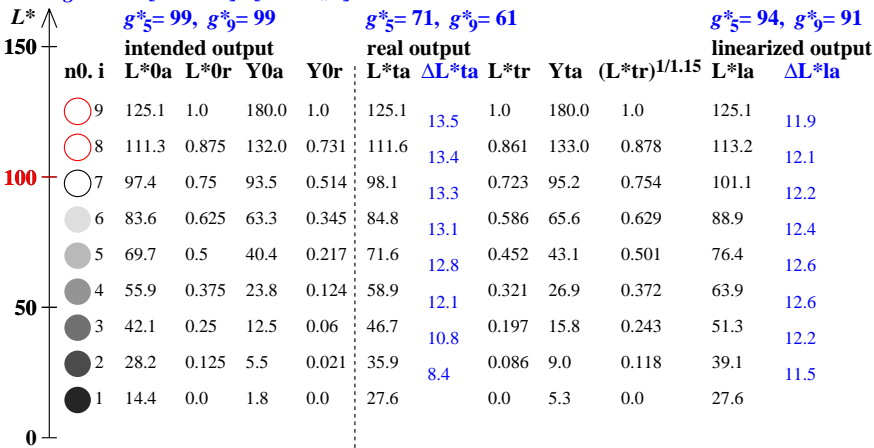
$L^*$

150

100

50

0

$g^*_5$= 99, $g^*_9$= 99
intended output

$g^*_5$= 71, $g^*_9$= 61
real output

$g^*_5$= 94, $g^*_9$= 91
linearized output

| n0. i | L*0a | L*0r | Y0a | Y0r | L*ta | ΔL*ta | L*tr | Yta | $(L^*tr)^{1/1.15}$ | L*la | ΔL*la |
|---|---|---|---|---|---|---|---|---|---|---|---|
| 9 | 125.1 | 1.0 | 180.0 | 1.0 | 125.1 | 13.5 | 1.0 | 180.0 | 1.0 | 125.1 | 11.9 |
| 8 | 111.3 | 0.875 | 132.0 | 0.731 | 111.6 | 13.4 | 0.861 | 133.0 | 0.878 | 113.2 | 12.1 |
| 7 | 97.4 | 0.75 | 93.5 | 0.514 | 98.1 | 13.3 | 0.723 | 95.2 | 0.754 | 101.1 | 12.2 |
| 6 | 83.6 | 0.625 | 63.3 | 0.345 | 84.8 | 13.1 | 0.586 | 65.6 | 0.629 | 88.9 | 12.4 |
| 5 | 69.7 | 0.5 | 40.4 | 0.217 | 71.6 | 12.8 | 0.452 | 43.1 | 0.501 | 76.4 | 12.6 |
| 4 | 55.9 | 0.375 | 23.8 | 0.124 | 58.9 | 12.1 | 0.321 | 26.9 | 0.372 | 63.9 | 12.6 |
| 3 | 42.1 | 0.25 | 12.5 | 0.06 | 46.7 | 10.8 | 0.197 | 15.8 | 0.243 | 51.3 | 12.2 |
| 2 | 28.2 | 0.125 | 5.5 | 0.021 | 35.9 | 8.4 | 0.086 | 9.0 | 0.118 | 39.1 | 11.5 |
| 1 | 14.4 | 0.0 | 1.8 | 0.0 | 27.6 | | 0.0 | 5.3 | 0.0 | 27.6 | |